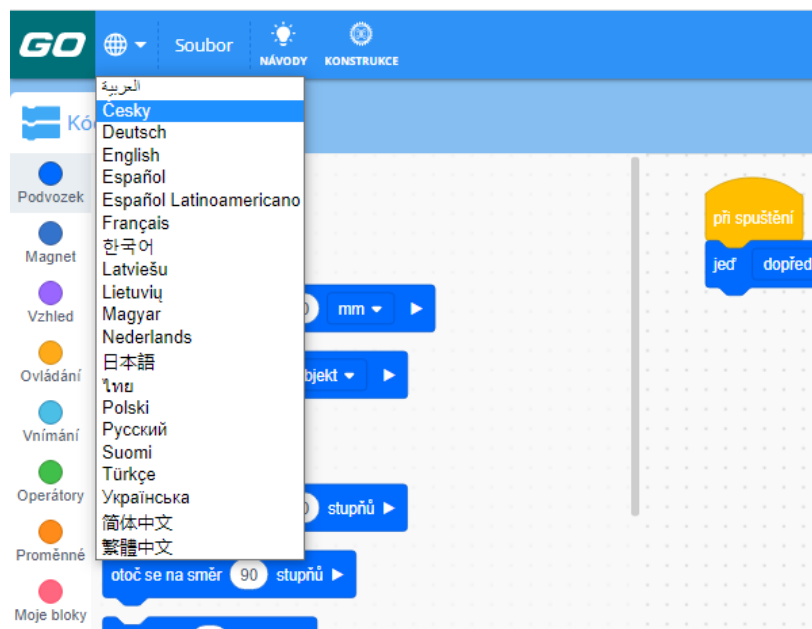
GO

Soubor

NÁVODY

KONSTRUKCE

العربية
Česky
Deutsch
English
Español
Español Latinoamericano
Français
한국어
Latviešu
Lietuvių
Magyar
Nederlands
日本語
ไทย
Polski
Русский
Suomi
Türkçe
Українська
简体中文
繁體中文

Kó

Podvozek

Magnet

Vzhled

Ovládání

Vnímání

Operátory

Proměnné

Moje bloky

mm

bjekt

stupňů

otoč se na směr 90 stupňů

při spuštění

jeď dopřed